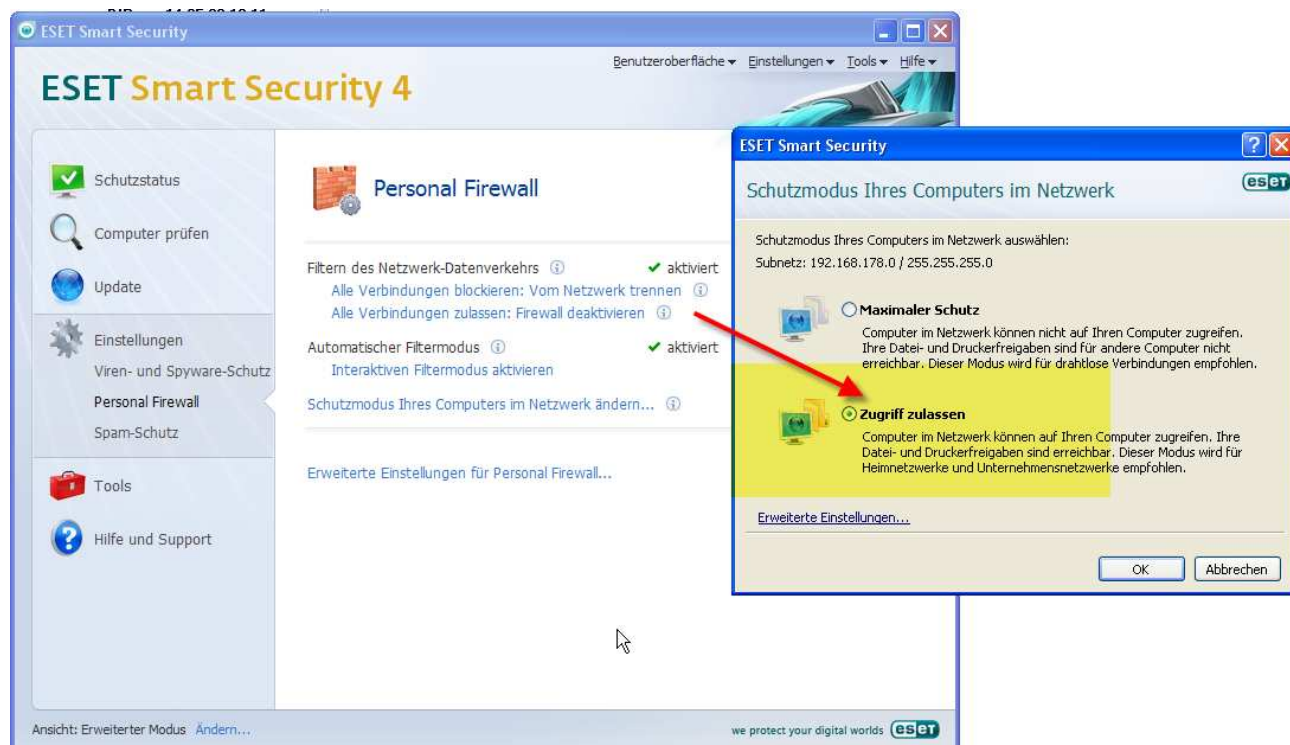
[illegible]

ESET Smart Security

Benutzeroberfläche ▾ Einstellungen ▾ Tools ▾ Hilfe ▾

ESET Smart Security 4

Schutzstatus
Computer prüfen
Update
Einstellungen
Viren- und Spyware-Schutz
Personal Firewall
Spam-Schutz
Tools
Hilfe und Support

Personal Firewall

Filtern des Netzwerk-Datenverkehrs ✔ aktiviert
Alle Verbindungen blockieren: Vom Netzwerk trennen
Alle Verbindungen zulassen: Firewall deaktivieren
Automatischer Filtermodus ✔ aktiviert
Interaktiven Filtermodus aktivieren
Schutzmodus Ihres Computers im Netzwerk ändern...

Erweiterte Einstellungen für Personal Firewall...

Ansicht: Erweiterter Modus Ändern...

we protect your digital worlds eset

ESET Smart Security

Schutzmodus Ihres Computers im Netzwerk

eset

Schutzmodus Ihres Computers im Netzwerk auswählen:
Subnetz: 192.168.178.0 / 255.255.255.0

Maximaler Schutz
Computer im Netzwerk können nicht auf Ihren Computer zugreifen. Ihre Datei- und Druckerfreigaben sind für andere Computer nicht erreichbar. Dieser Modus wird für drahtlose Verbindungen empfohlen.

Zugriff zulassen
Computer im Netzwerk können auf Ihren Computer zugreifen. Ihre Datei- und Druckerfreigaben sind erreichbar. Dieser Modus wird für Heimnetzwerke und Unternehmensnetzwerke empfohlen.

Erweiterte Einstellungen...

OK Abbrechen